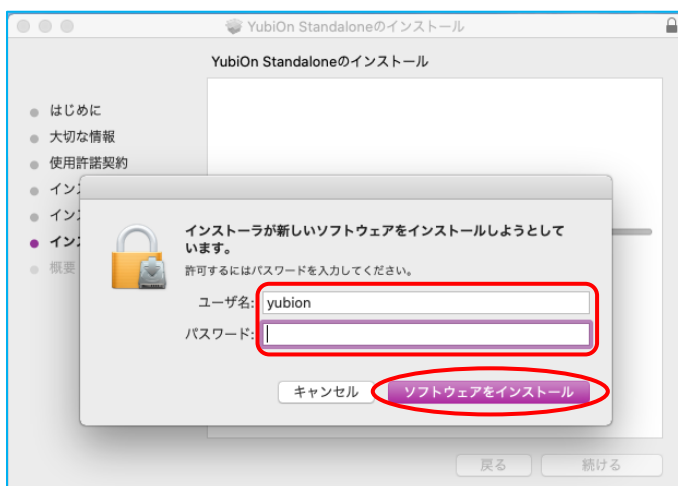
YubiOn Standaloneのインストール

YubiOn Standaloneのインストール

はじめに
大切な情報
使用許諾契約
インス
インス
インス
概要

インストーラが新しいソフトウェアをインストールしようとしています。

許可するにはパスワードを入力してください。

ユーザ名: yubion

パスワード:

キャンセル

ソフトウェアをインストール

戻る

続ける